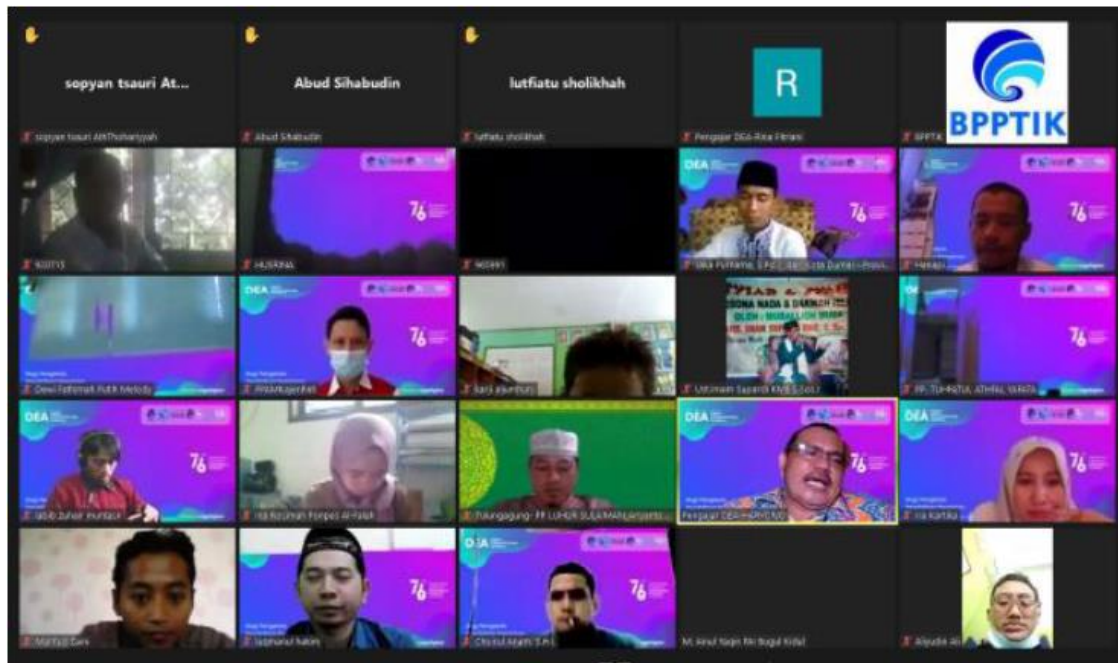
sopyan tsauri At...

Abud Sihabudin

lutfiatu sholikhah

R

BPPTIK

sopyan tsauri AtThohariyyah

Abud Sihabudin

lutfiatu sholikhah

Pengajar DEA-Rina Fitriani

BPPTIK

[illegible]

HUSAINA

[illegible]

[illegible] Dumai - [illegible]

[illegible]

DEA

76

Dewi Fathimah Putri Melody

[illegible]

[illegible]

Ustman Saparidi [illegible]

PP. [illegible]

DEA

Tulungagung - PP LUHUR SULAIMAN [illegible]

Pengajar DEA-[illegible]

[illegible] Kartika

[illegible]

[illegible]

DEA

76

Chusul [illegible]

M. Ainul Yaqin RN Bugul Kidul

Alyuda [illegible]